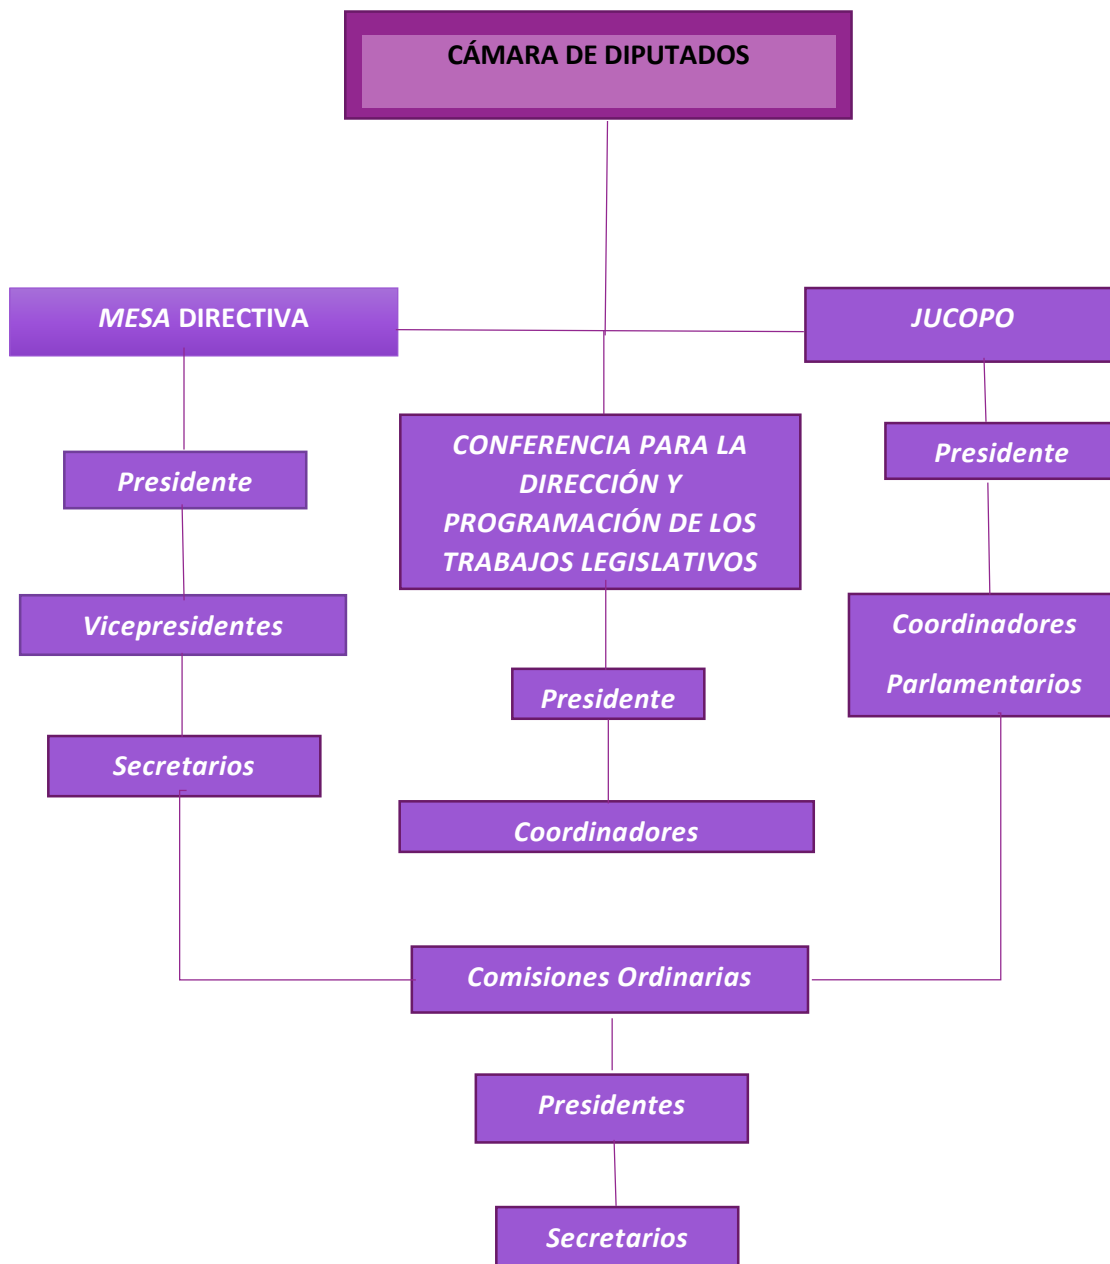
CÁMARA DE DIPUTADOS

MESA DIRECTIVA

Presidente

Vicepresidentes

Secretarios

CONFERENCIA PARA LA DIRECCIÓN Y PROGRAMACIÓN DE LOS TRABAJOS LEGISLATIVOS

Presidente

Coordinadores

JUCOPO

Presidente

Coordinadores Parlamentarios

Comisiones Ordinarias

Presidentes

Secretarios